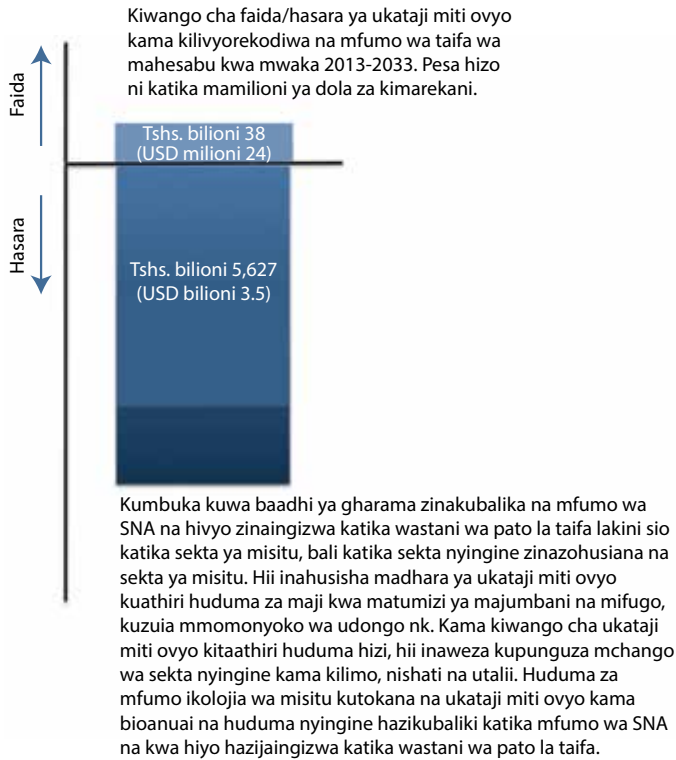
Kiwango cha faida/hasara ya ukataji miti ovyo kama kilivyorekodiwa na mfumo wa taifa wa mahesabu kwa mwaka 2013-2033. Pesa hizo ni katika mamilioni ya dola za kimarekani.

Faida

Hasara

Tshs. bilioni 38 (USD milioni 24)

Tshs. bilioni 5,627 (USD bilioni 3.5)

Kumbuka kuwa baadhi ya gharama zinakubalika na mfumo wa SNA na hivyo zinaingizwa katika wastani wa pato la taifa lakini sio katika sekta ya misitu, bali katika sekta nyingine zinazohusiana na sekta ya misitu. Hii inahusisha madhara ya ukataji miti ovyo kuathiri huduma za maji kwa matumizi ya majumbani na mifugo, kuzuia mmomonyoko wa udongo nk. Kama kiwango cha ukataji miti ovyo kitaathiri huduma hizi, hii inaweza kupunguza mchango wa sekta nyingine kama kilimo, nishati na utalii. Huduma za mfumo ikolojia wa misitu kutokana na ukataji miti ovyo kama bioanuai na huduma nyingine hazikubaliki katika mfumo wa SNA na kwa hiyo hazijaingizwa katika wastani wa pato la taifa.